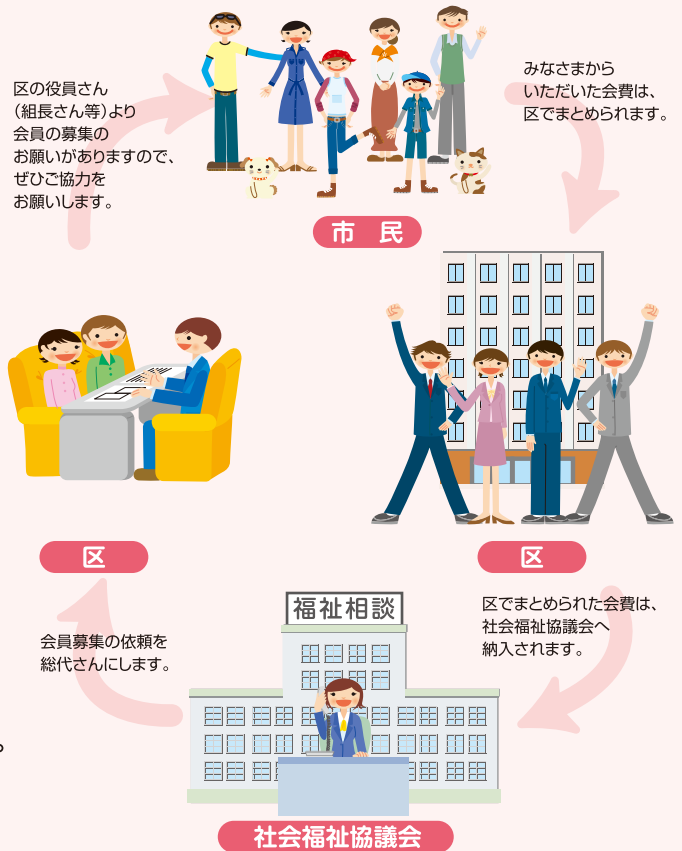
区の役員さん
（組長さん等）より
会員の募集の
お願いがありますので、
ぜひご協力を
お願いします。

みなさまから
いただいた会費は、
区でまとめられます。

市　民

区

区

会員募集の依頼を
総代さんにします。

福祉相談

区でまとめられた会費は、
社会福祉協議会へ
納入されます。

社会福祉協議会